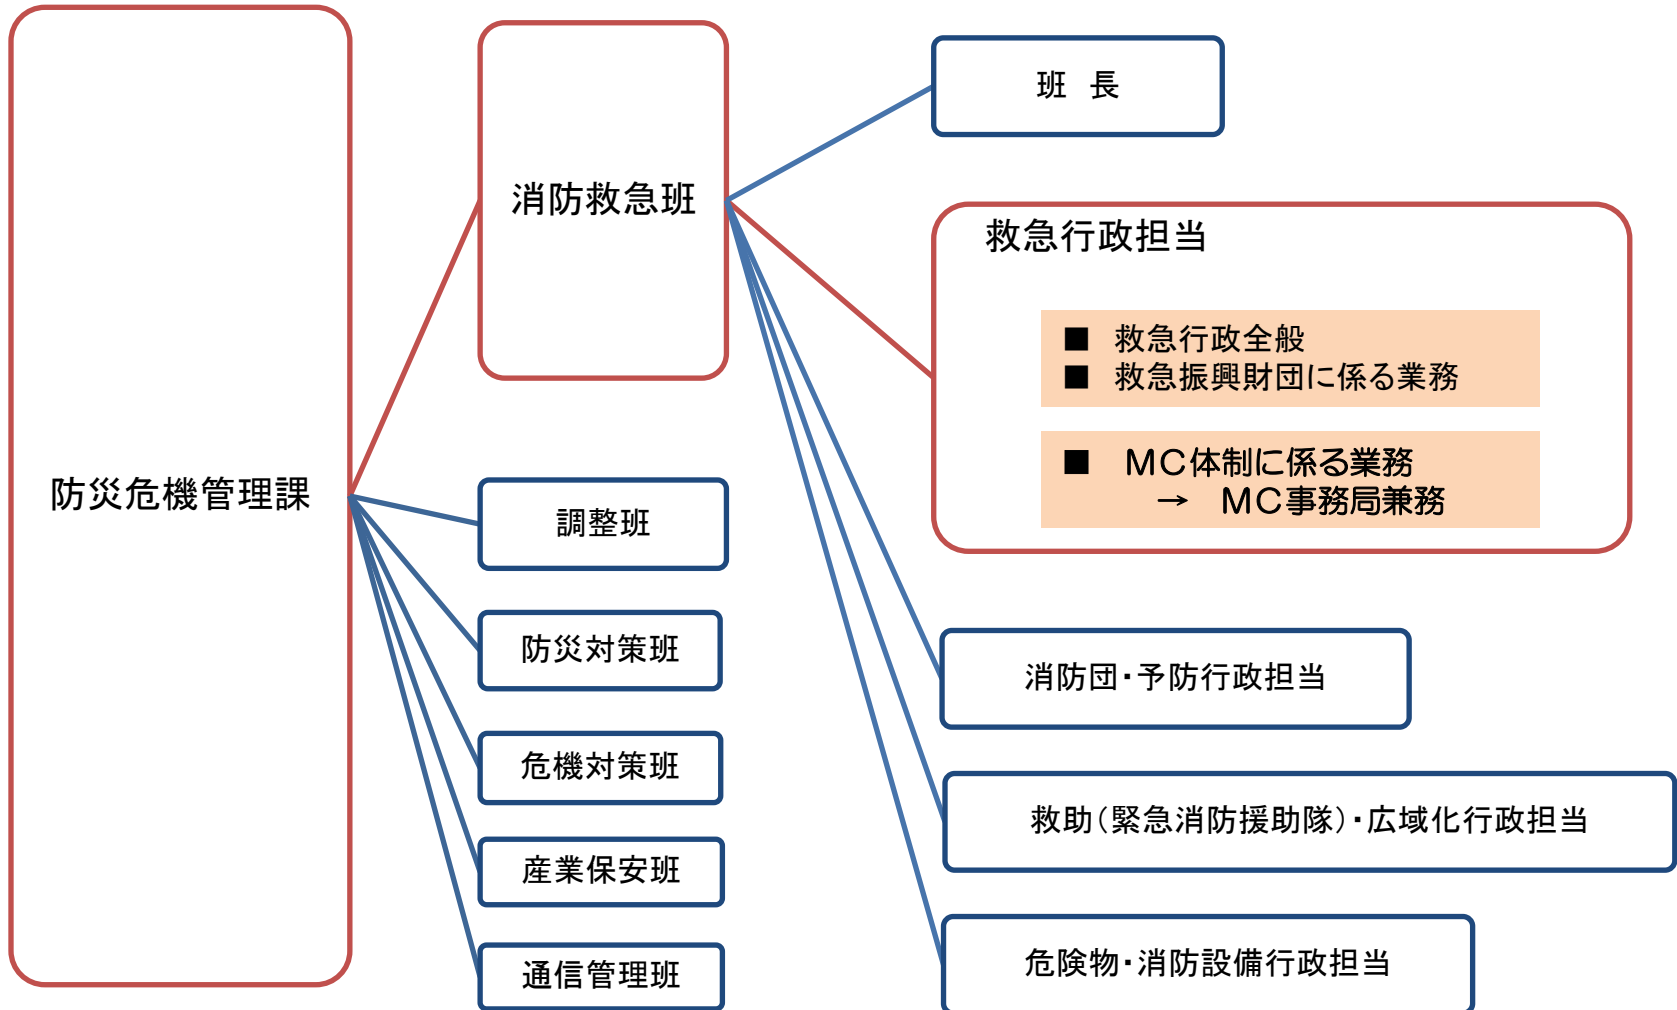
防災危機管理課

消防救急班

班　長

救急行政担当

■　救急行政全般
■　救急振興財団に係る業務

■　MC体制に係る業務
→　MC事務局兼務

調整班

防災対策班

危機対策班

産業保安班

通信管理班

消防団・予防行政担当

救助（緊急消防援助隊）・広域化行政担当

危険物・消防設備行政担当